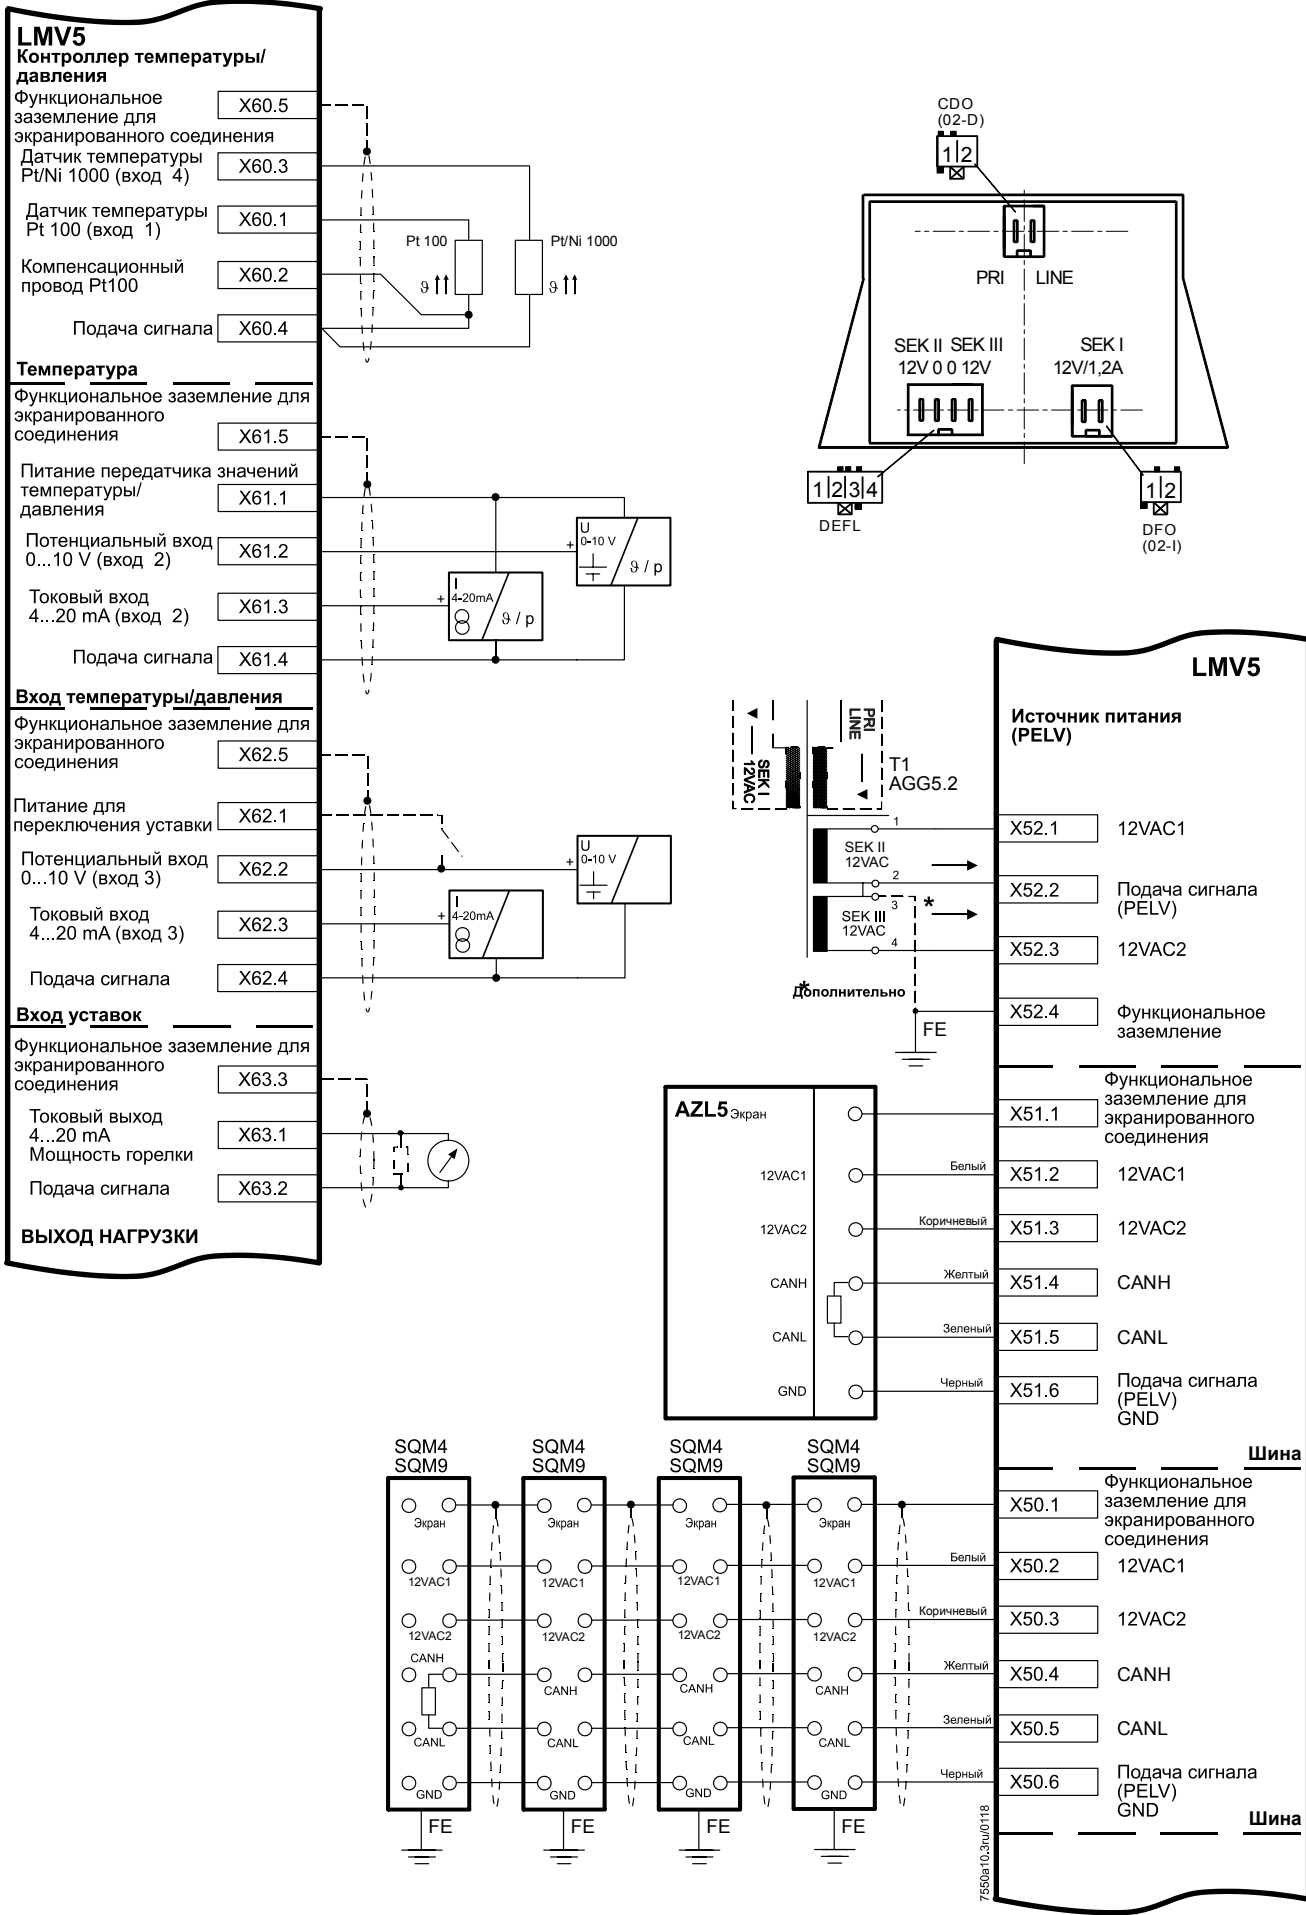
LMV5
Контроллер температуры/давления

Функциональное заземление для экранированного соединения X60.5
Датчик температуры Pt/Ni 1000 (вход 4) X60.3
Датчик температуры Pt 100 (вход 1) X60.1
Компенсационный провод Pt100 X60.2
Подача сигнала X60.4

Pt 100
Pt/Ni 1000

Температура
Функциональное заземление для экранированного соединения X61.5
Питание передатчика значений температуры/давления X61.1
Потенциальный вход 0...10 V (вход 2) X61.2
Токовый вход 4...20 mA (вход 2) X61.3
Подача сигнала X61.4

U 0-10 V $\vartheta$ / p
I 4-20mA $\vartheta$ / p

Вход температуры/давления
Функциональное заземление для экранированного соединения X62.5
Питание для переключения уставки X62.1
Потенциальный вход 0...10 V (вход 3) X62.2
Токовый вход 4...20 mA (вход 3) X62.3
Подача сигнала X62.4

U 0-10 V
I 4-20mA

Вход уставок
Функциональное заземление для экранированного соединения X63.3
Токовый выход 4...20 mA Мощность горелки X63.1
Подача сигнала X63.2

ВЫХОД НАГРУЗКИ

CDO (02-D)
1 2
PRI LINE
SEK II SEK III 12V 0 0 12V
SEK I 12V/1,2A
1 2 3 4
DEFL
1 2
DFO (02-I)

LMV5
Источник питания (PELV)

SEK I 12VAC
PRI LINE
T1 AGG5.2
SEK II 12VAC
SEK III 12VAC
1 2 3 4
*Дополнительно
FE

X52.1 12VAC1
X52.2 Подача сигнала (PELV)
X52.3 12VAC2
X52.4 Функциональное заземление

AZL5 Экран
12VAC1
12VAC2
CANH
CANL
GND

Белый
Коричневый
Желтый
Зеленый
Черный

X51.1 Функциональное заземление для экранированного соединения
X51.2 12VAC1
X51.3 12VAC2
X51.4 CANH
X51.5 CANL
X51.6 Подача сигнала (PELV) GND

Шина

SQM4 SQM9
SQM4 SQM9
SQM4 SQM9
SQM4 SQM9
Экран
12VAC1
12VAC2
CANH
CANL
GND
FE

Белый
Коричневый
Желтый
Зеленый
Черный

X50.1 Функциональное заземление для экранированного соединения
X50.2 12VAC1
X50.3 12VAC2
X50.4 CANH
X50.5 CANL
X50.6 Подача сигнала (PELV) GND

Шина

7550a10.3ru/0118